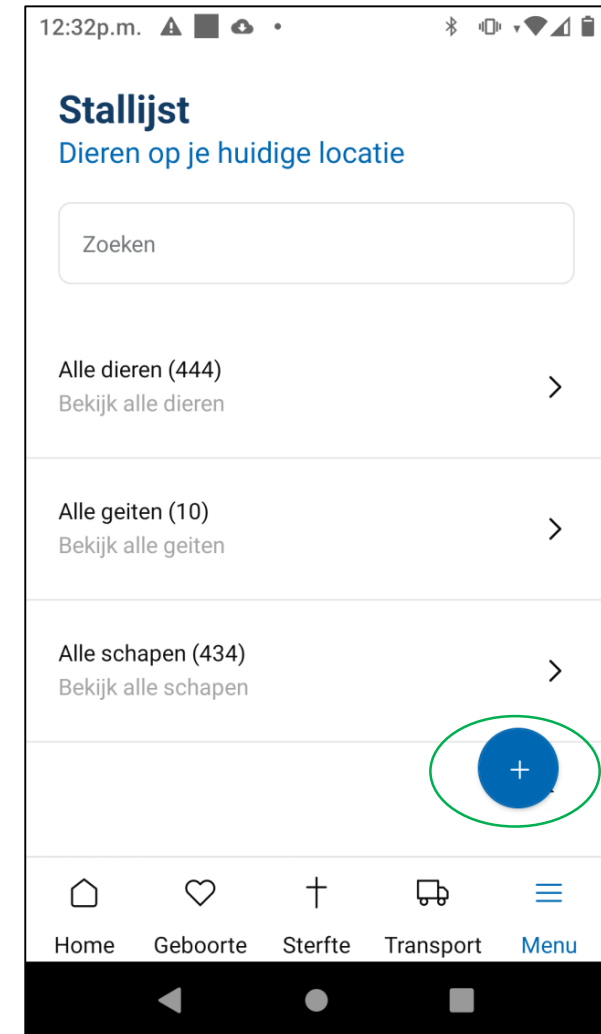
12:32p.m.

Stallijst
Dieren op je huidige locatie

Zoeken

Alle dieren (444)
Bekijk alle dieren

Alle geiten (10)
Bekijk alle geiten

Alle schapen (434)
Bekijk alle schapen

+

Home Geboorte Sterfte Transport Menu